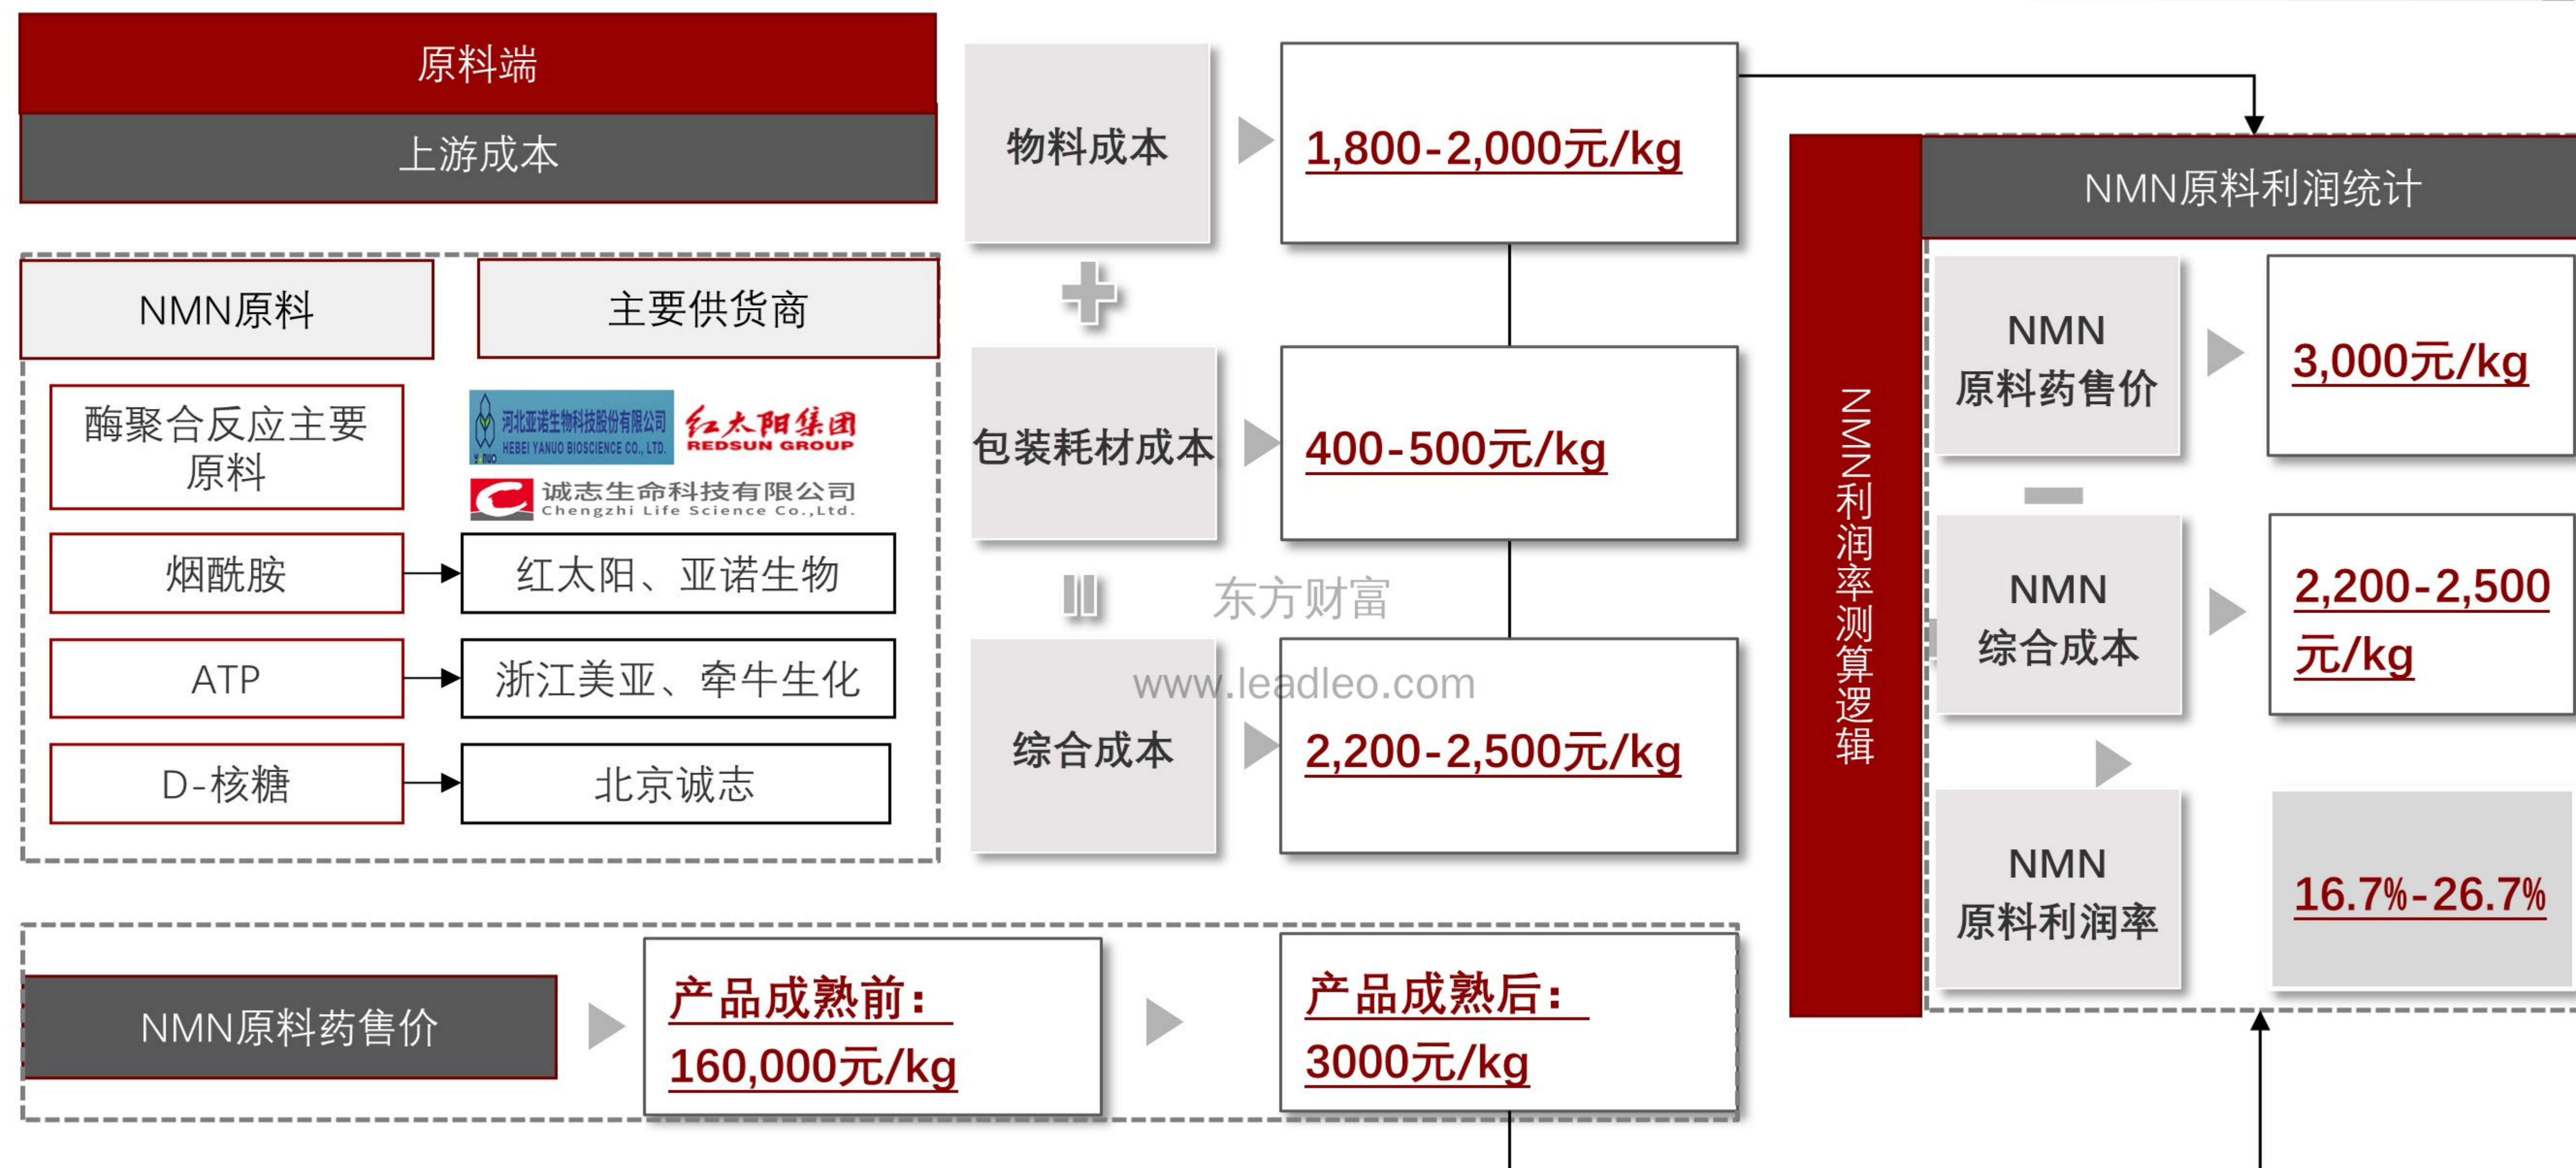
原料端

上游成本

NMN原料

主要供货商

酶聚合反应主要原料

河北亚诺生物科技股份有限公司 HEBEI YANUO BIOSCIENCE CO., LTD.

红太阳集团 REDSUN GROUP

诚志生命科技有限公司 Chengzhi Life Science Co.,Ltd.

烟酰胺

红太阳、亚诺生物

ATP

浙江美亚、牵牛生化

D-核糖

北京诚志

物料成本

1,800-2,000元/kg

包装耗材成本

400-500元/kg

东方财富

www.leadleo.com

综合成本

2,200-2,500元/kg

NMN利润率测算逻辑

NMN原料利润统计

NMN 原料药售价

3,000元/kg

NMN 综合成本

2,200-2,500元/kg

NMN 原料利润率

16.7%-26.7%

NMN原料药售价

产品成熟前：160,000元/kg

产品成熟后：3000元/kg